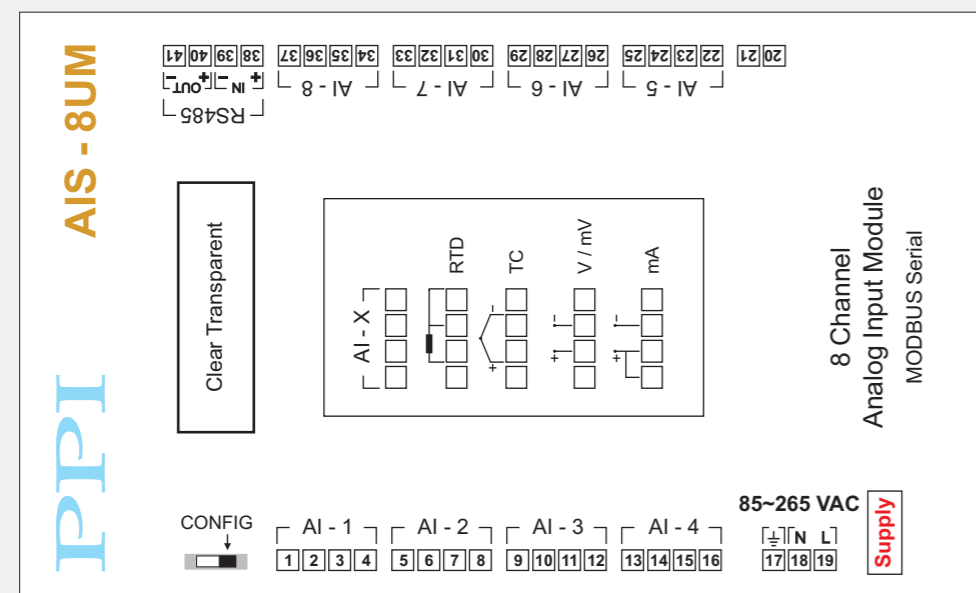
PPI

AIS - 8UM

38 39 40 41
OUT IN
RS485

34 35 36 37
AI - 8

30 31 32 33
AI - 7

26 27 28 29
AI - 6

22 23 24 25
AI - 5

20 21

Clear Transparent

AI - X

RTD

TC

V / mV

mA

8 Channel
Analog Input Module
MODBUS Serial

CONFIG

AI - 1
1 2 3 4

AI - 2
5 6 7 8

AI - 3
9 10 11 12

AI - 4
13 14 15 16

85~265 VAC
N L
17 18 19

Supply